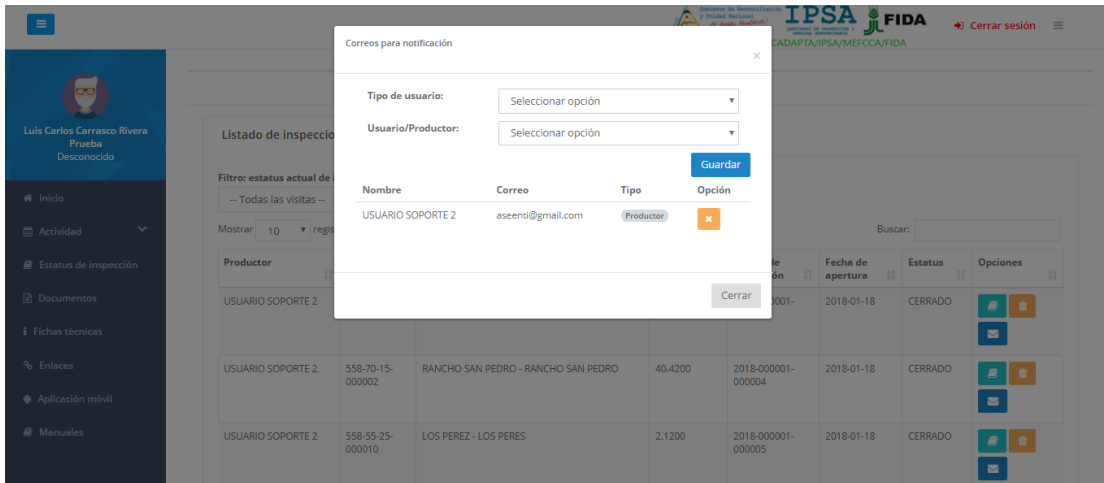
Gobierno de Reconciliación y Unidad Nacional
El Pueblo Presidente!

IPSA
INSTITUTO DE PROTECCIÓN Y SANIDAD AGROPECUARIA

FIDA

Cerrar sesión

CADAPTA/IPSA/MEFCCA/FIDA

Luis Carlos Carrasco Rivera Prueba
Desconocido

Inicio
Actividad
Estatus de inspección
Documentos
Fichas técnicas
Enlaces
Aplicación móvil
Manuales

Listado de inspeccio

Filtro: estatus actual de
-- Todas las visitas --

Mostrar 10 regis

Buscar:

| Productor | | | | de ón | Fecha de apertura | Estatus | Opciones |
|---|---|---|---|---|---|---|---|
| USUARIO SOPORTE 2 | | | | 0001- | 2018-01-18 | CERRADO | |
| USUARIO SOPORTE 2 | 558-70-15-000002 | RANCHO SAN PEDRO - RANCHO SAN PEDRO | 40.4200 | 2018-000001-000004 | 2018-01-18 | CERRADO | |
| USUARIO SOPORTE 2 | 558-55-25-000010 | LOS PEREZ - LOS PERES | 2.1200 | 2018-000001-000005 | 2018-01-18 | CERRADO | |

Correos para notificación

×

Tipo de usuario: Seleccionar opción
Usuario/Productor: Seleccionar opción

Guardar

| Nombre | Correo | Tipo | Opción |
|---|---|---|---|
| USUARIO SOPORTE 2 | aseenti@gmail.com | Productor | × |

Cerrar